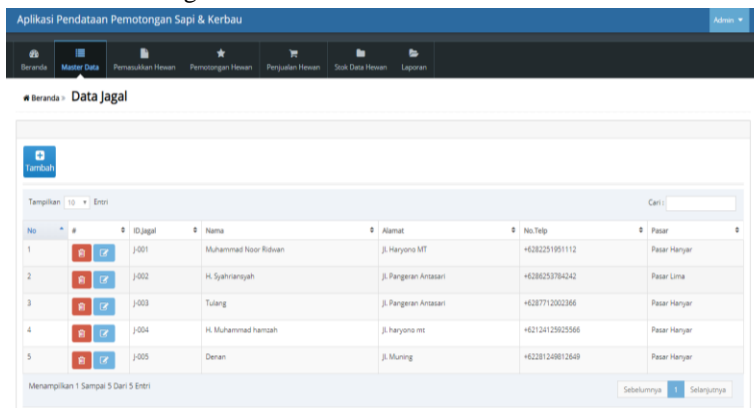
Aplikasi Pendataan Pemotongan Sapi & Kerbau

Admin

Beranda | Master Data | Pemasukkan Hewan | Pemotongan Hewan | Penjualan Hewan | Stok Data Hewan | Laporan

Beranda » Data Jagal

Tambah

Tampilkan 10 Entri

Cari :

| No | # | ID.Jagal | Nama | Alamat | No.Telp | Pasar |
|---|---|---|---|---|---|---|
| 1 | | J-001 | Muhammad Noor Ridwan | Jl. Haryono MT | +6282251951112 | Pasar Hanyar |
| 2 | | J-002 | H. Syahriansyah | Jl. Pangeran Antasari | +6286253784242 | Pasar Lima |
| 3 | | J-003 | Tulang | Jl. Pangeran Antasari | +6287712002366 | Pasar Hanyar |
| 4 | | J-004 | H. Muhammad hamzah | Jl. haryono mt | +62124125925566 | Pasar Hanyar |
| 5 | | J-005 | Denan | Jl. Muning | +62281249812649 | Pasar Hanyar |

Menampilkan 1 Sampai 5 Dari 5 Entri

Sebelumnya 1 Selanjutnya